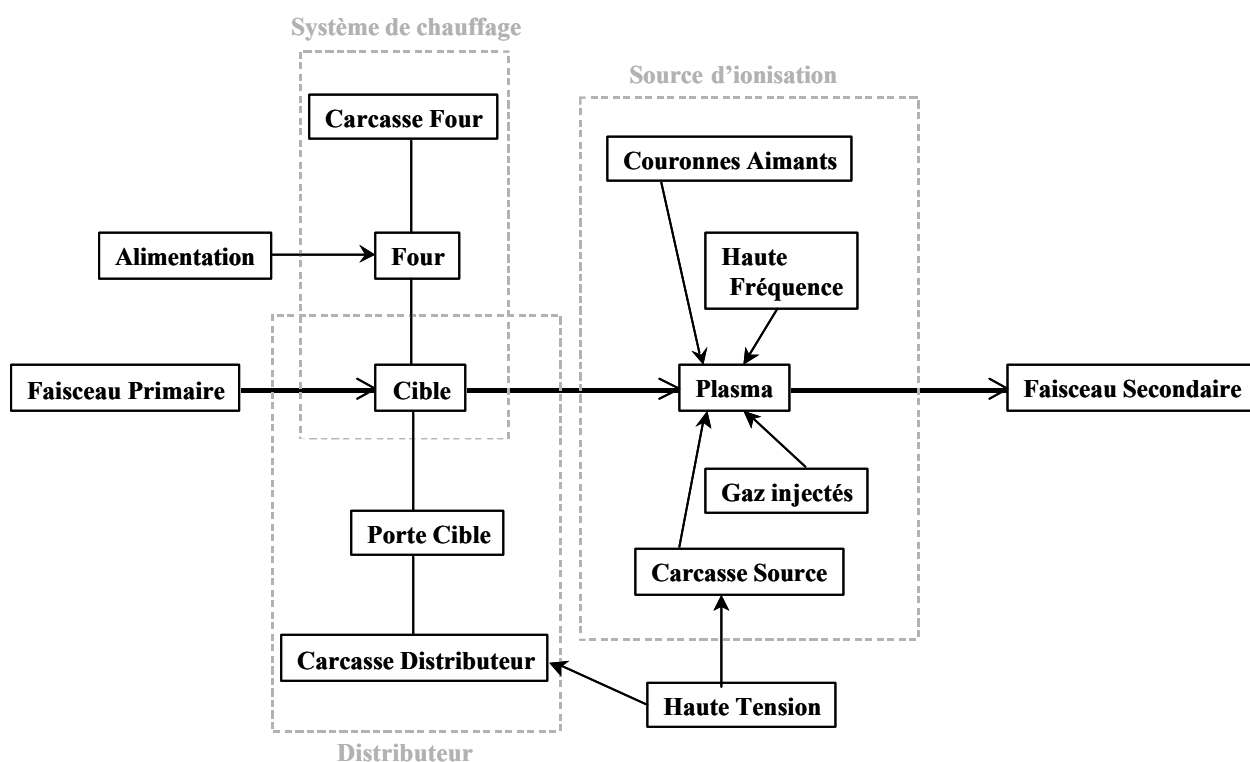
Système de chauffage

Source d'ionisation

Carcasse Four

Couronnes Aimants

Alimentation

Four

Haute Fréquence

Faisceau Primaire

Cible

Plasma

Faisceau Secondaire

Gaz injectés

Porte Cible

Carcasse Source

Carcasse Distributeur

Haute Tension

Distributeur